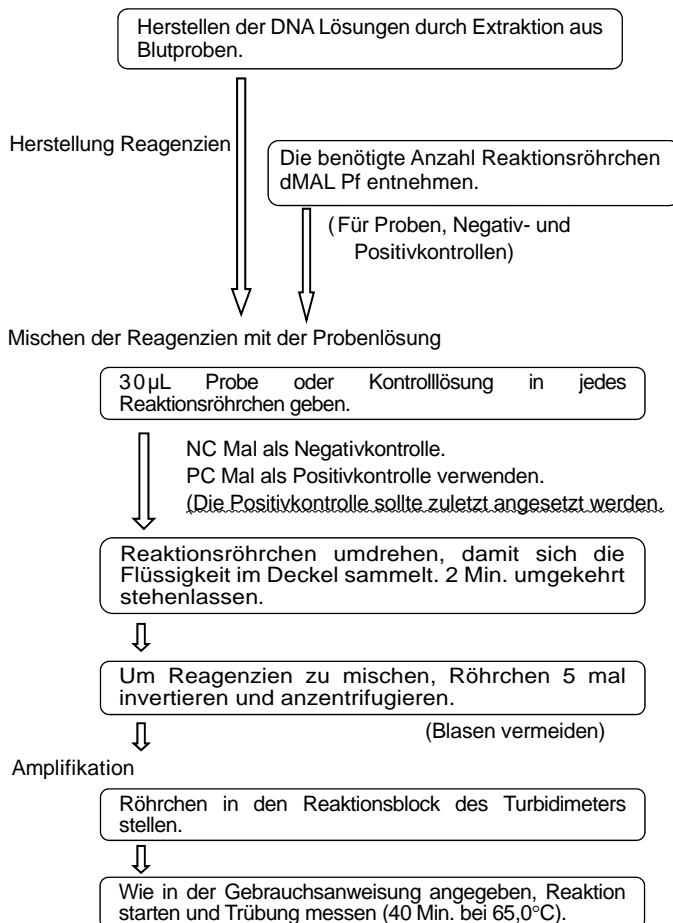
Herstellen der DNA Lösungen durch Extraktion aus Blutproben.

Herstellung Reagenzien

Die benötigte Anzahl Reaktionsröhrchen dMAL Pf entnehmen.

(Für Proben, Negativ- und Positivkontrollen)

Mischen der Reagenzien mit der Probenlösung

30µL Probe oder Kontrolllösung in jedes Reaktionsröhrchen geben.

NC Mal als Negativkontrolle.
PC Mal als Positivkontrolle verwenden.
(Die Positivkontrolle sollte zuletzt angesetzt werden.

Reaktionsröhrchen umdrehen, damit sich die Flüssigkeit im Deckel sammelt. 2 Min. umgekehrt stehenlassen.

Um Reagenzien zu mischen, Röhrchen 5 mal invertieren und anzentrifugieren.

(Blasen vermeiden)

Amplifikation

Röhrchen in den Reaktionsblock des Turbidimeters stellen.

Wie in der Gebrauchsanweisung angegeben, Reaktion starten und Trübung messen (40 Min. bei 65,0°C).